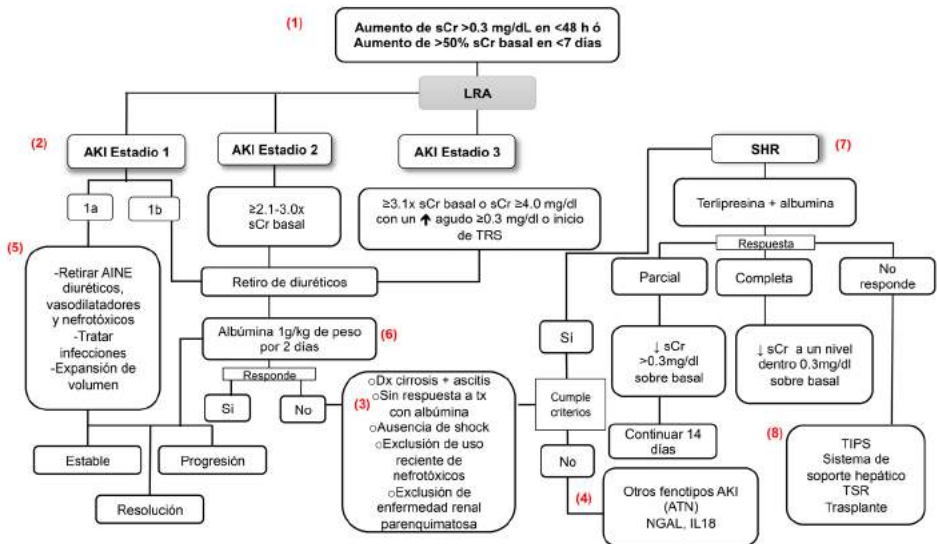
(1)

Aumento de sCr >0.3 mg/dL en <48 h ó
Aumento de >50% sCr basal en <7 días

LRA

(2) AKI Estadio 1

AKI Estadio 2

AKI Estadio 3

SHR (7)

1a

1b

≥2.1-3.0x sCr basal

≥3.1x sCr basal o sCr ≥4.0 mg/dl con un ↑ agudo ≥0.3 mg/dl o inicio de TRS

Terlipresina + albumina

Respuesta

(5)

-Retirar AINE diuréticos, vasodilatadores y nefrotóxicos
-Tratar infecciones
-Expansión de volumen

Retiro de diuréticos

Parcial

Completa

No responde

Albúmina 1g/kg de peso por 2 días (6)

Sí

↓ sCr >0.3mg/dl sobre basal

↓ sCr a un nivel dentro 0.3mg/dl sobre basal

Responde

Si

No

(3)
○Dx cirrosis + ascitis
○Sin respuesta a tx con albúmina
○Ausencia de shock
○Exclusión de uso reciente de nefrotóxicos
○Exclusión de enfermedad renal parenquimatosa

Cumple criterios

Continuar 14 días

(8)

TIPS
Sistema de soporte hepático
TSR
Trasplante

Estable

Progresión

No

Resolución

(4)

Otros fenotipos AKI (ATN)
NGAL, IL18